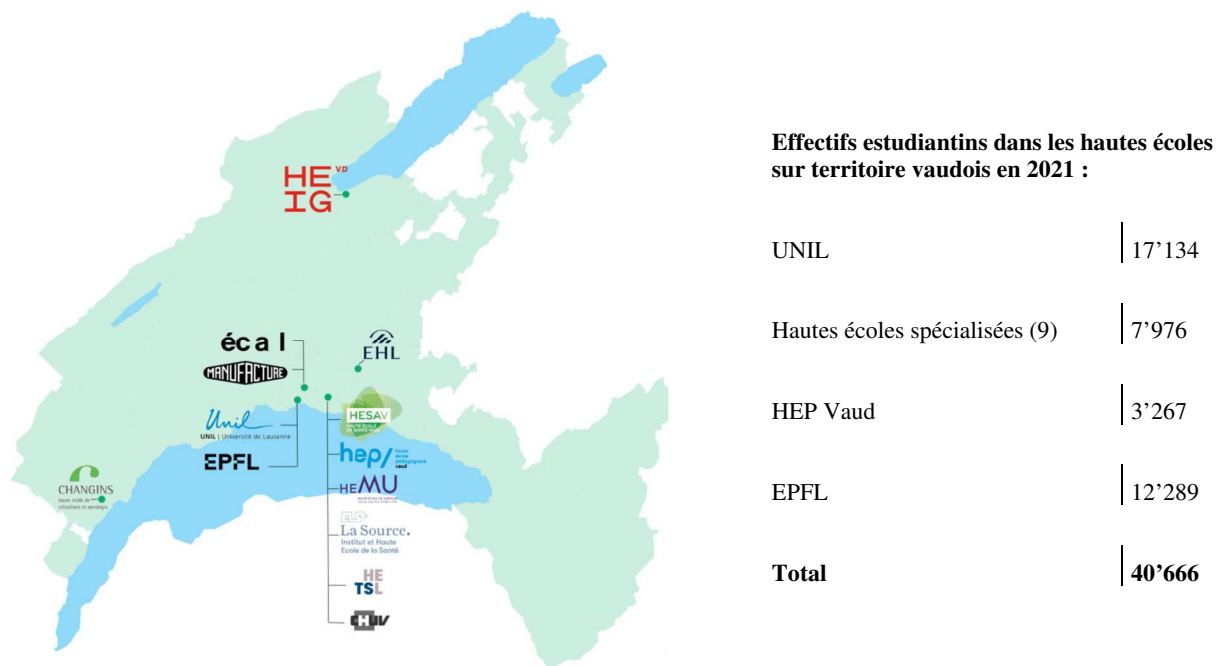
HE IG VD

écal

MANUFACTURE

EHL

Unil
UNIL | Université de Lausanne

HESAV
HAUTE ECOLE DE SANTE VAUD

EPFL

hep/ haute école pédagogique vaud

HEMU
haute école de musique

CHANGINS
haute école de viticulture et œnologie

ELS
La Source.
Institut et Haute Ecole de la Santé

HE TSL

CHUV

**Effectifs estudiantins dans les hautes écoles sur territoire vaudois en 2021 :**

| | |
|---|---|
| UNIL | 17'134 |
| Hautes écoles spécialisées (9) | 7'976 |
| HEP Vaud | 3'267 |
| EPFL | 12'289 |
| **Total** | **40'666** |